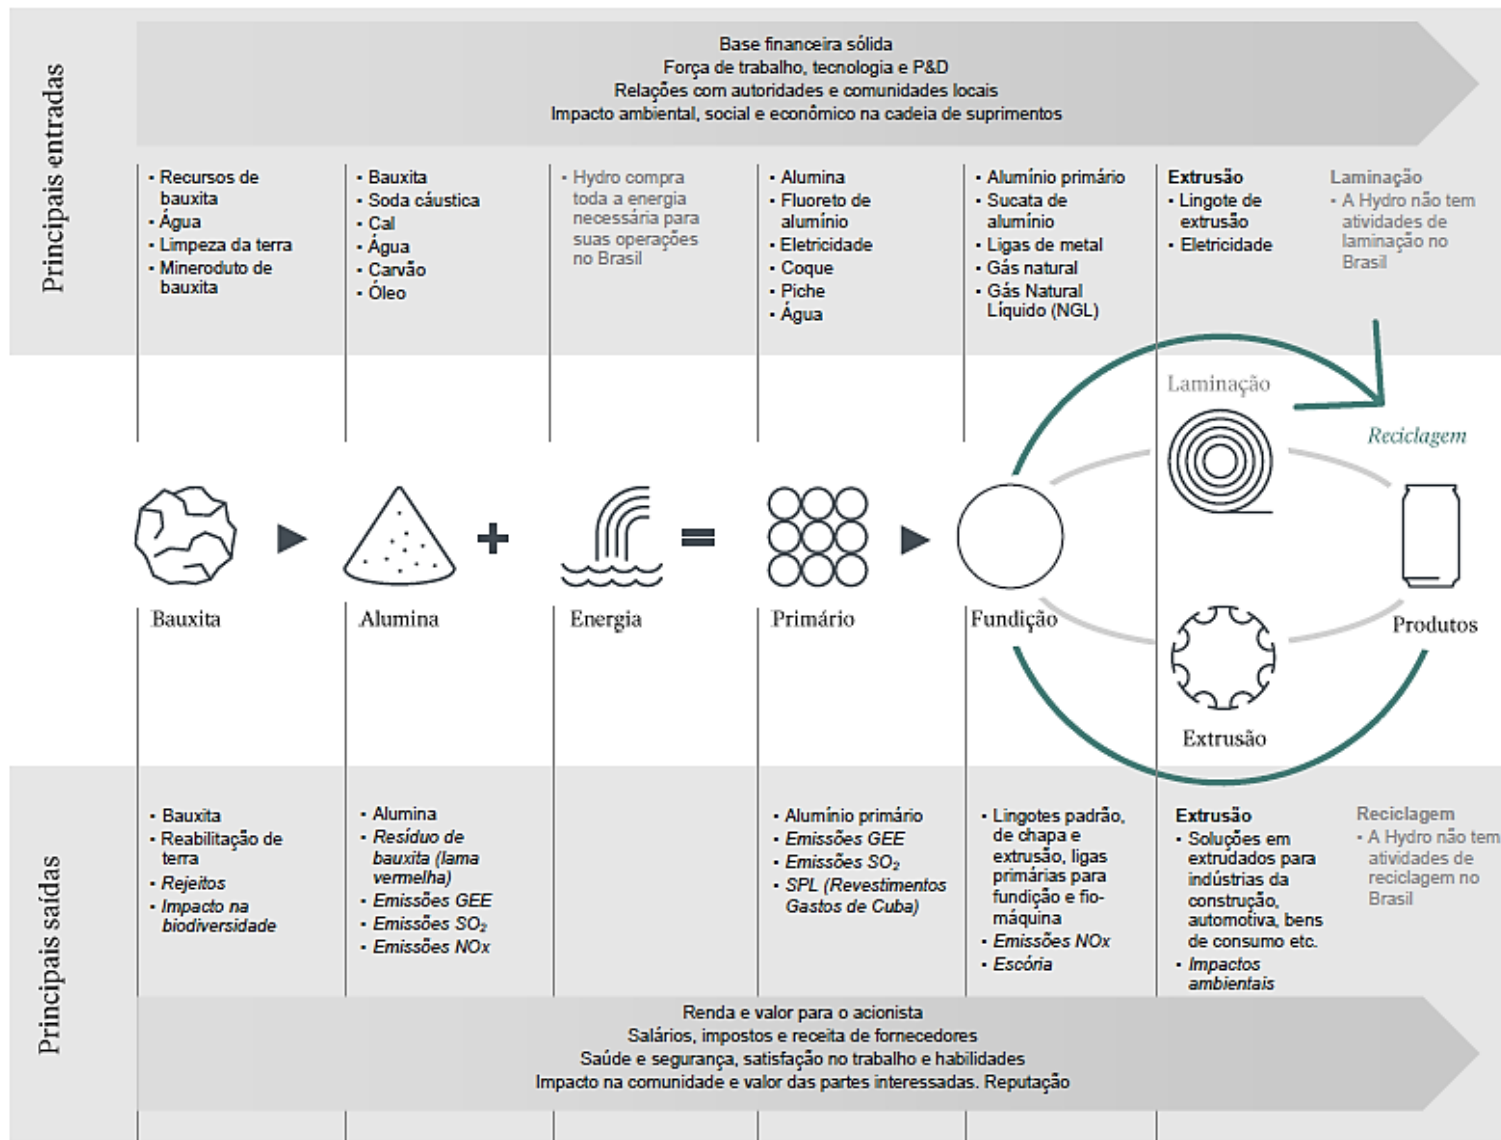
Principais entradas

Base financeira sólida
Força de trabalho, tecnologia e P&D
Relações com autoridades e comunidades locais
Impacto ambiental, social e econômico na cadeia de suprimentos

• Recursos de bauxita
• Água
• Limpeza da terra
• Mineroduto de bauxita

• Bauxita
• Soda cáustica
• Cal
• Água
• Carvão
• Óleo

• Hydro compra toda a energia necessária para suas operações no Brasil

• Alumina
• Fluoreto de alumínio
• Eletricidade
• Coque
• Piche
• Água

• Alumínio primário
• Sucata de alumínio
• Ligas de metal
• Gás natural
• Gás Natural Líquido (NGL)

Extrusão
• Lingote de extrusão
• Eletricidade

Laminação
• A Hydro não tem atividades de laminação no Brasil

Laminação
Reciclagem

Bauxita
Alumina
Energia
Primário
Fundição
Produtos
Extrusão

Principais saídas

• Bauxita
• Reabilitação de terra
• Rejeitos
• Impacto na biodiversidade

• Alumina
• Resíduo de bauxita (lama vermelha)
• Emissões GEE
• Emissões $SO_2$
• Emissões NOx

• Alumínio primário
• Emissões GEE
• Emissões $SO_2$
• SPL (Revestimentos Gastos de Cuba)

• Lingotes padrão, de chapa e extrusão, ligas primárias para fundição e fio-máquina
• Emissões NOx
• Escória

Extrusão
• Soluções em extrudados para indústrias da construção, automotiva, bens de consumo etc.
• Impactos ambientais

Reciclagem
• A Hydro não tem atividades de reciclagem no Brasil

Renda e valor para o acionista
Salários, impostos e receita de fornecedores
Saúde e segurança, satisfação no trabalho e habilidades
Impacto na comunidade e valor das partes interessadas. Reputação